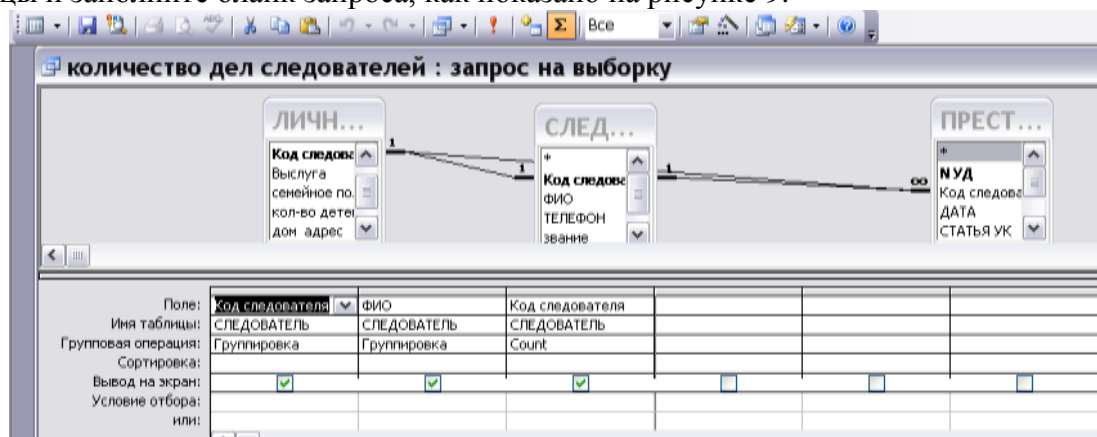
Все

количество дел следователей : запрос на выборку

ЛИЧН...
Код следова
Выслуга
семейное по.
кол-во детей
дом адрес

СЛЕД...
*
Код следова
ФИО
ТЕЛЕФОН
звание

ПРЕСТ...
*
N УД
Код следова
ДАТА
СТАТЬЯ УК

1
1
1
∞

| | | | | | | |
|---|---|---|---|---|---|---|
| Поле: | Код следователя | ФИО | Код следователя | | | |
| Имя таблицы: | СЛЕДОВАТЕЛЬ | СЛЕДОВАТЕЛЬ | СЛЕДОВАТЕЛЬ | | | |
| Групповая операция: | Группировка | Группировка | Count | | | |
| Сортировка: | | | | | | |
| Вывод на экран: | ☑ | ☑ | ☑ | ☐ | ☐ | ☐ |
| Условие отбора: | | | | | | |
| или: | | | | | | |